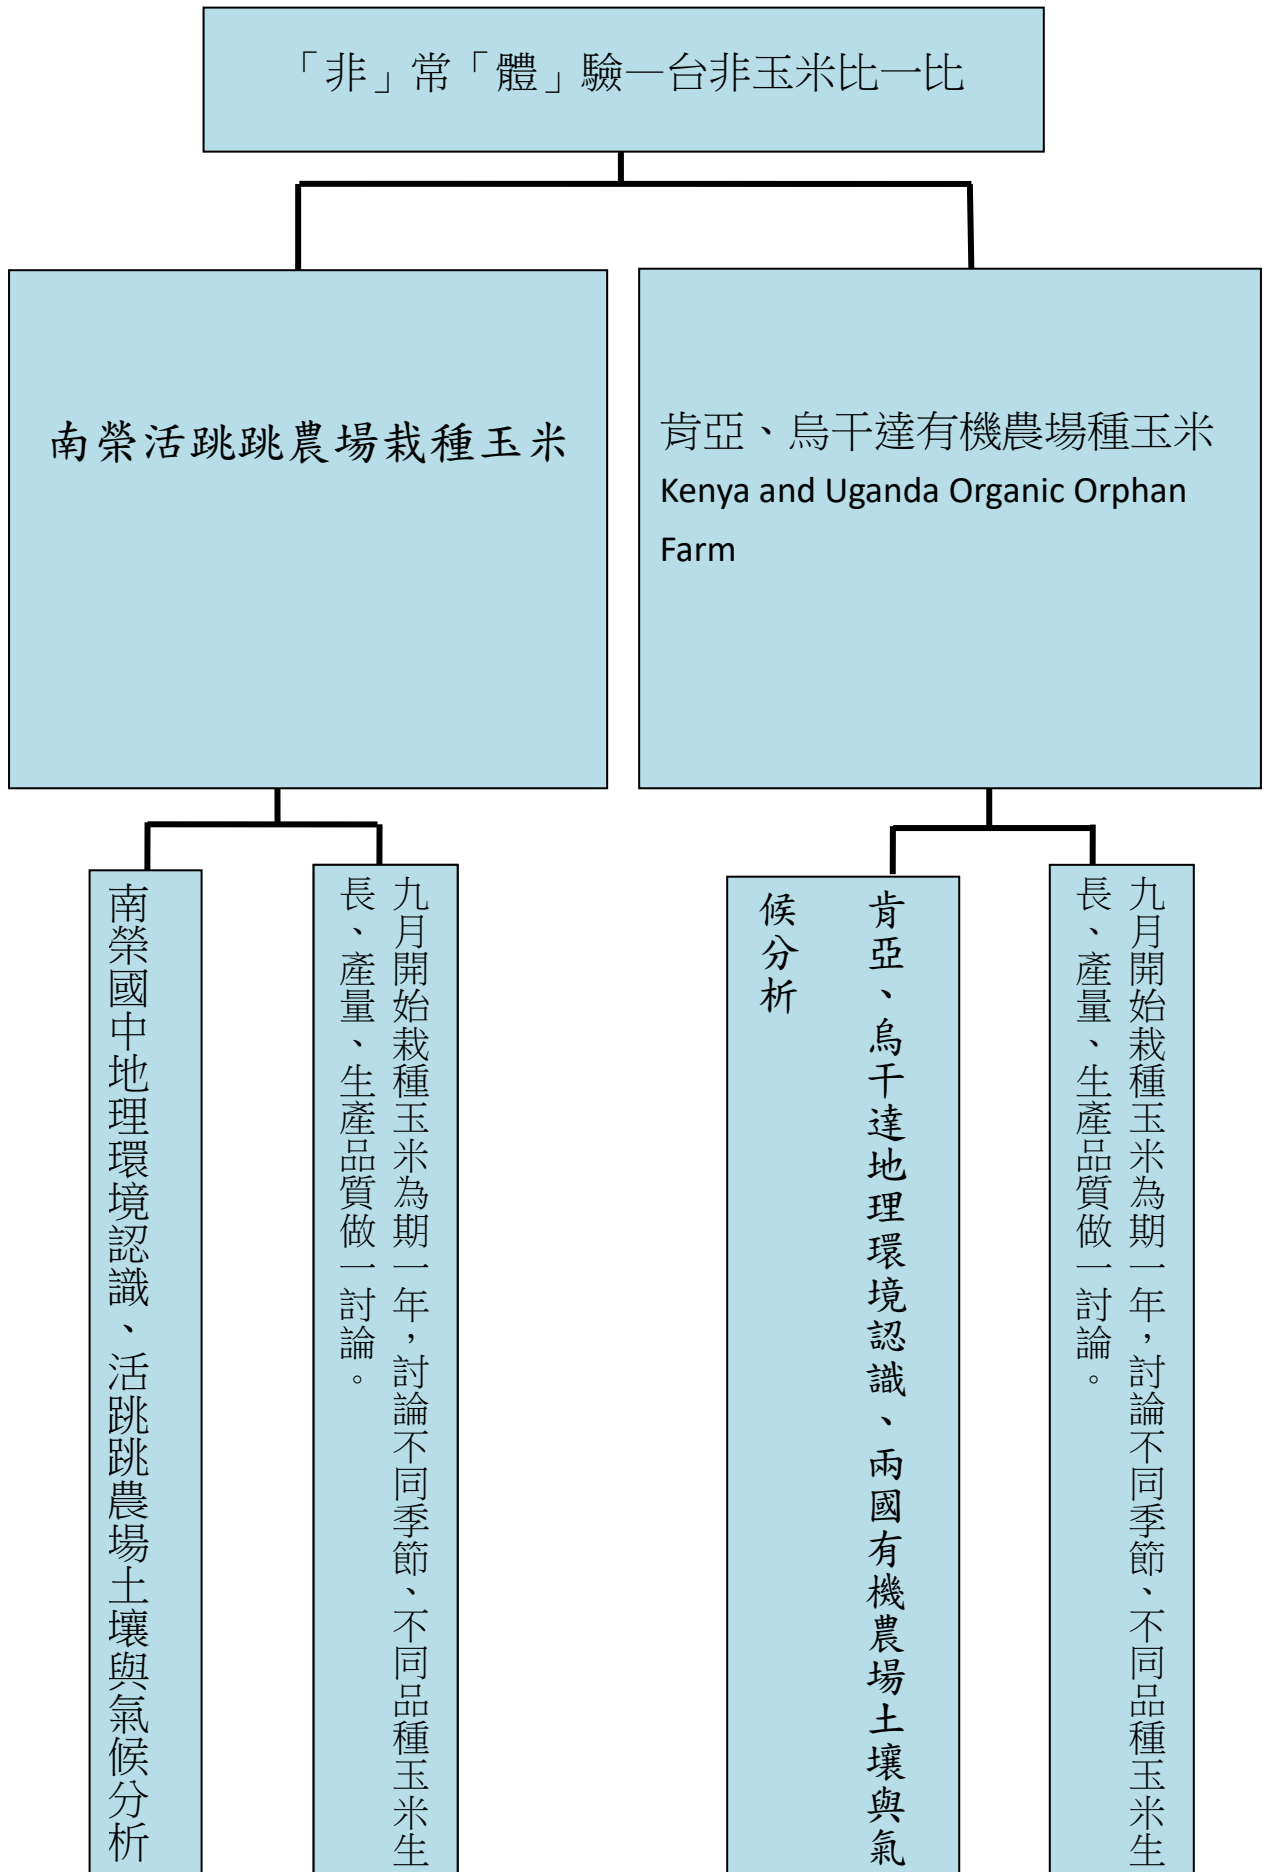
「非」常「體」驗—台非玉米比一比

南榮活跳跳農場栽種玉米

肯亞、烏干達有機農場種玉米
Kenya and Uganda Organic Orphan Farm

南榮國中地理環境認識、活跳跳農場土壤與氣候分析

九月開始栽種玉米為期一年，討論不同季節、不同品種玉米生長、產量、生產品質做一討論。

肯亞、烏干達地理環境認識、兩國有機農場土壤與氣候分析

九月開始栽種玉米為期一年，討論不同季節、不同品種玉米生長、產量、生產品質做一討論。